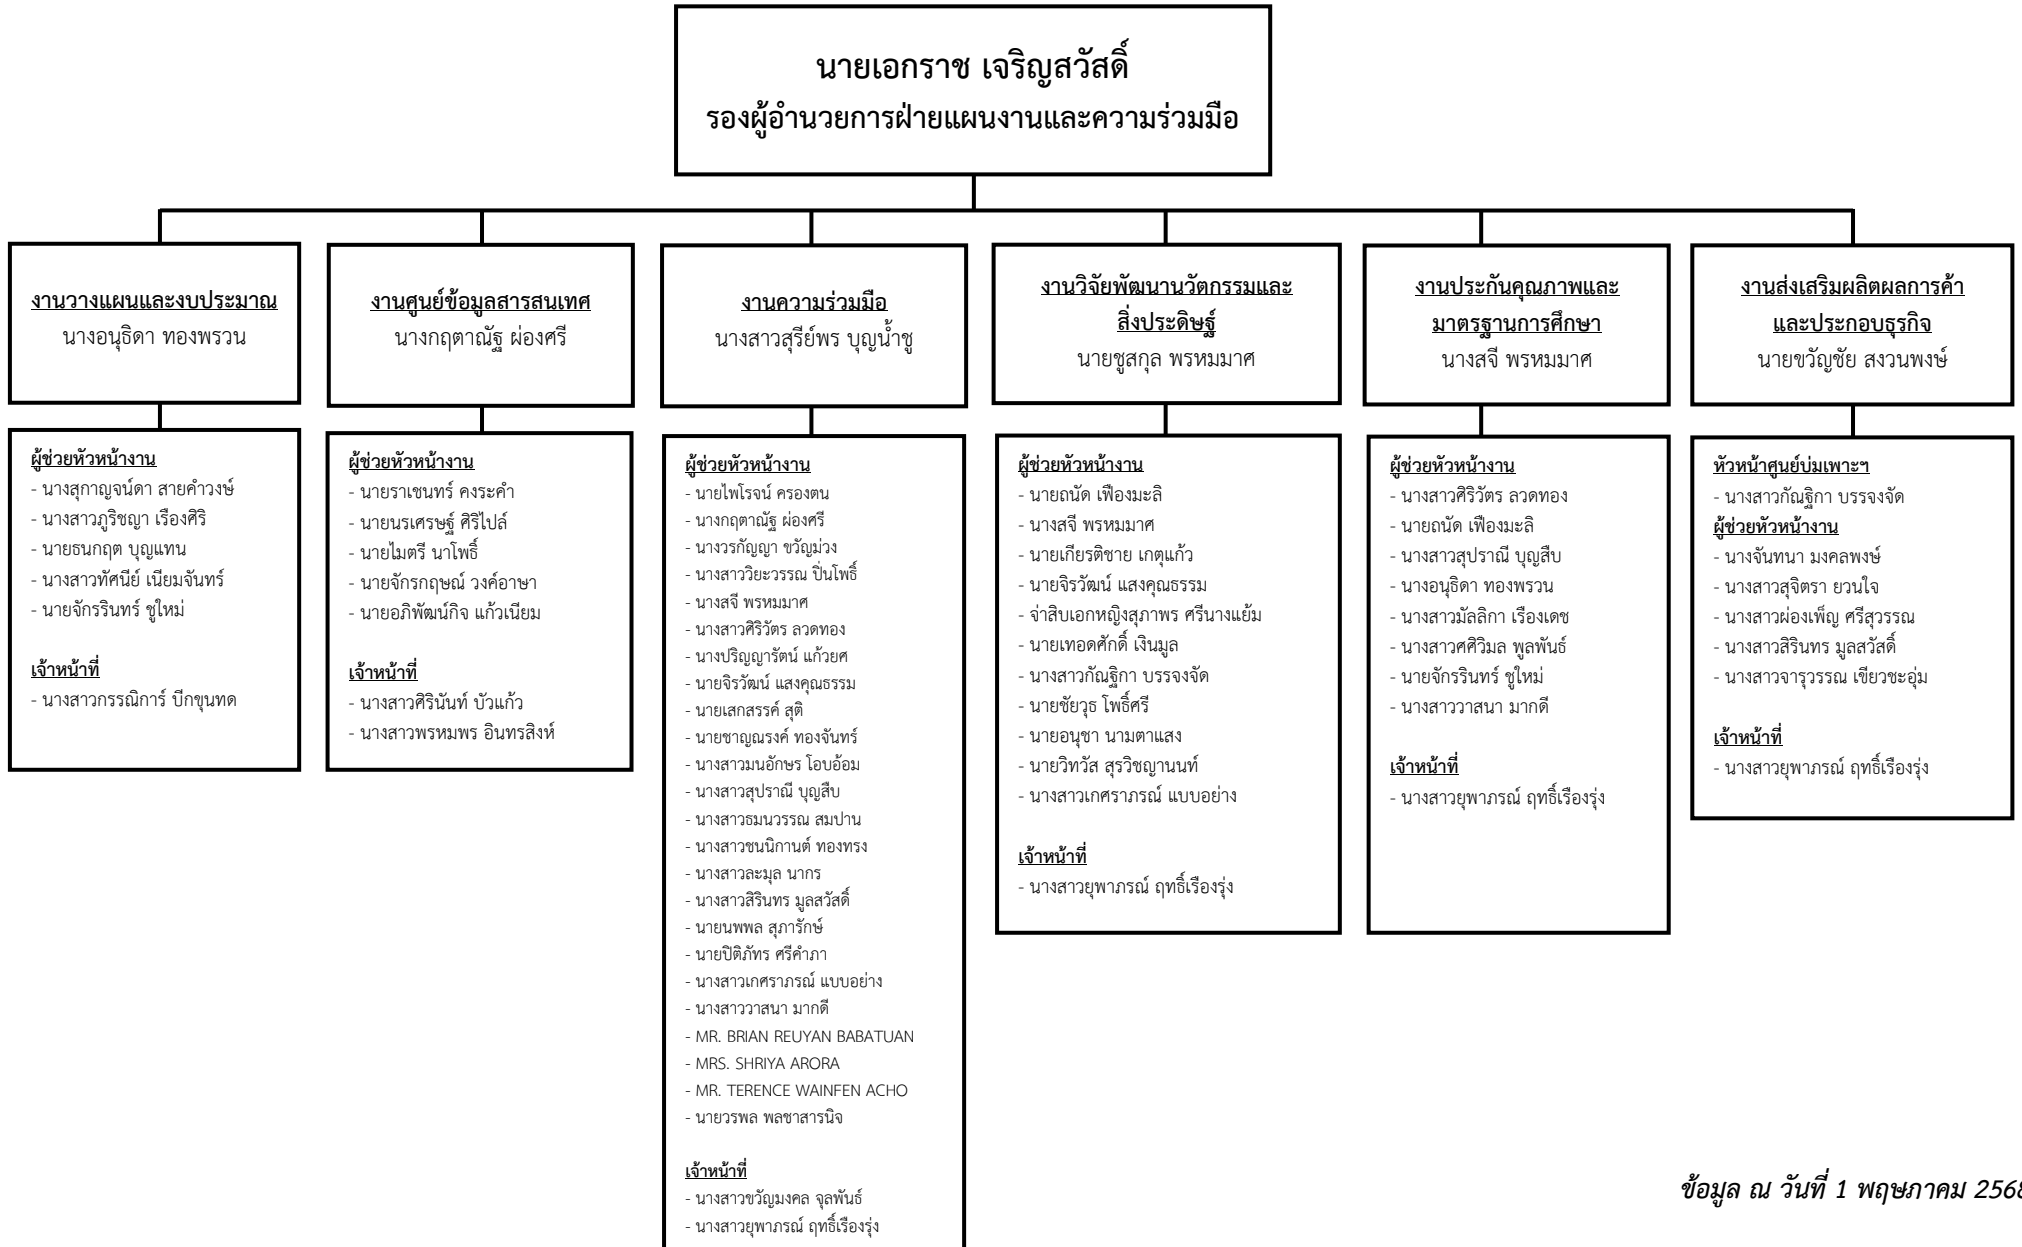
นายเอกราช เจริญสวัสดิ์
รองผู้อำนวยการฝ่ายแผนงานและความร่วมมือ

งานวางแผนและงบประมาณ
นางอนุธิดา ทองพรวน

ผู้ช่วยหัวหน้างาน
- นางสุกาญจน์ดา สายคำวงษ์
- นางสาวภูริชญา เรืองศิริ
- นายธนกฤต บุญแทน
- นางสาวทัศนีย์ เนียมจันทร์
- นายจักรรินทร์ ชูใหม่

เจ้าหน้าที่
- นางสาวกรรณิการ์ บึกขุนทด

งานศูนย์ข้อมูลสารสนเทศ
นางกฤตาณัฐ ผ่องศรี

ผู้ช่วยหัวหน้างาน
- นายราเชนทร์ คงระคำ
- นายนรเศรษฐ์ ศิริไปล์
- นายไมตรี นาโพธิ์
- นายจักรกฤษณ์ วงค์อาษา
- นายอภิพัฒน์กิจ แก้วเนียม

เจ้าหน้าที่
- นางสาวศิรินันท์ บัวแก้ว
- นางสาวพรหมพร อินทรสิงห์

งานความร่วมมือ
นางสาวสุรีย์พร บุญน้ำชู

ผู้ช่วยหัวหน้างาน
- นายไพโรจน์ ครองตน
- นางกฤตาณัฐ ผ่องศรี
- นางวรกัญญา ขวัญม่วง
- นางสาววิยะวรรณ ปิ่นโพธิ์
- นางสจี พรหมมาศ
- นางสาวศิริวัตร ลวดทอง
- นางปริญญารัตน์ แก้วยศ
- นายจิรวัฒน์ แสงคุณธรรม
- นายเสกสรรค์ สุติ
- นายชาญณรงค์ ทองจันทร์
- นางสาวมนอักษร โอบอ้อม
- นางสาวสุปราณี บุญสืบ
- นางสาวธมนวรรณ สมปาน
- นางสาวชนนิกานต์ ทองทรง
- นางสาวละมุล นากร
- นางสาวสิรินทร มูลสวัสดิ์
- นายนพพล สุภารักษ์
- นายปิติภัทร ศรีคำภา
- นางสาวเกศราภรณ์ แบบอย่าง
- นางสาววาสนา มากดี
- MR. BRIAN REUYAN BABATUAN
- MRS. SHRIYA ARORA
- MR. TERENCE WAINFEN ACHO
- นายวรพล พลชาสารนิจ

เจ้าหน้าที่
- นางสาวขวัญมงคล จุลพันธ์
- นางสาวยุพาภรณ์ ฤทธิ์เรืองรุ่ง

งานวิจัยพัฒนานวัตกรรมและสิ่งประดิษฐ์
นายชูสกุล พรหมมาศ

ผู้ช่วยหัวหน้างาน
- นายถนัด เฟืองมะลิ
- นางสจี พรหมมาศ
- นายเกียรติชาย เกตุแก้ว
- นายจิรวัฒน์ แสงคุณธรรม
- จ่าสิบเอกหญิงสุภาพร ศรีนางแย้ม
- นายเทอดศักดิ์ เงินมูล
- นางสาวกัณฐิกา บรรจงจัด
- นายชัยวุธ โพธิ์ศรี
- นายอนุชา นามตาแสง
- นายวิทวัส สุรวิชญานนท์
- นางสาวเกศราภรณ์ แบบอย่าง

เจ้าหน้าที่
- นางสาวยุพาภรณ์ ฤทธิ์เรืองรุ่ง

งานประกันคุณภาพและมาตรฐานการศึกษา
นางสจี พรหมมาศ

ผู้ช่วยหัวหน้างาน
- นางสาวศิริวัตร ลวดทอง
- นายถนัด เฟืองมะลิ
- นางสาวสุปราณี บุญสืบ
- นางอนุธิดา ทองพรวน
- นางสาวมัลลิกา เรืองเดช
- นางสาวศศิวิมล พูลพันธ์
- นายจักรรินทร์ ชูใหม่
- นางสาววาสนา มากดี

เจ้าหน้าที่
- นางสาวยุพาภรณ์ ฤทธิ์เรืองรุ่ง

งานส่งเสริมผลิตผลการค้าและประกอบธุรกิจ
นายขวัญชัย สงวนพงษ์

หัวหน้าศูนย์บ่มเพาะฯ
- นางสาวกัณฐิกา บรรจงจัด
ผู้ช่วยหัวหน้างาน
- นางจันทนา มงคลพงษ์
- นางสาวสุจิตรา ยวนใจ
- นางสาวผ่องเพ็ญ ศรีสุวรรณ
- นางสาวสิรินทร มูลสวัสดิ์
- นางสาวจารุวรรณ เขียวชะอุ่ม

เจ้าหน้าที่
- นางสาวยุพาภรณ์ ฤทธิ์เรืองรุ่ง

ข้อมูล ณ วันที่ 1 พฤษภาคม 256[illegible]